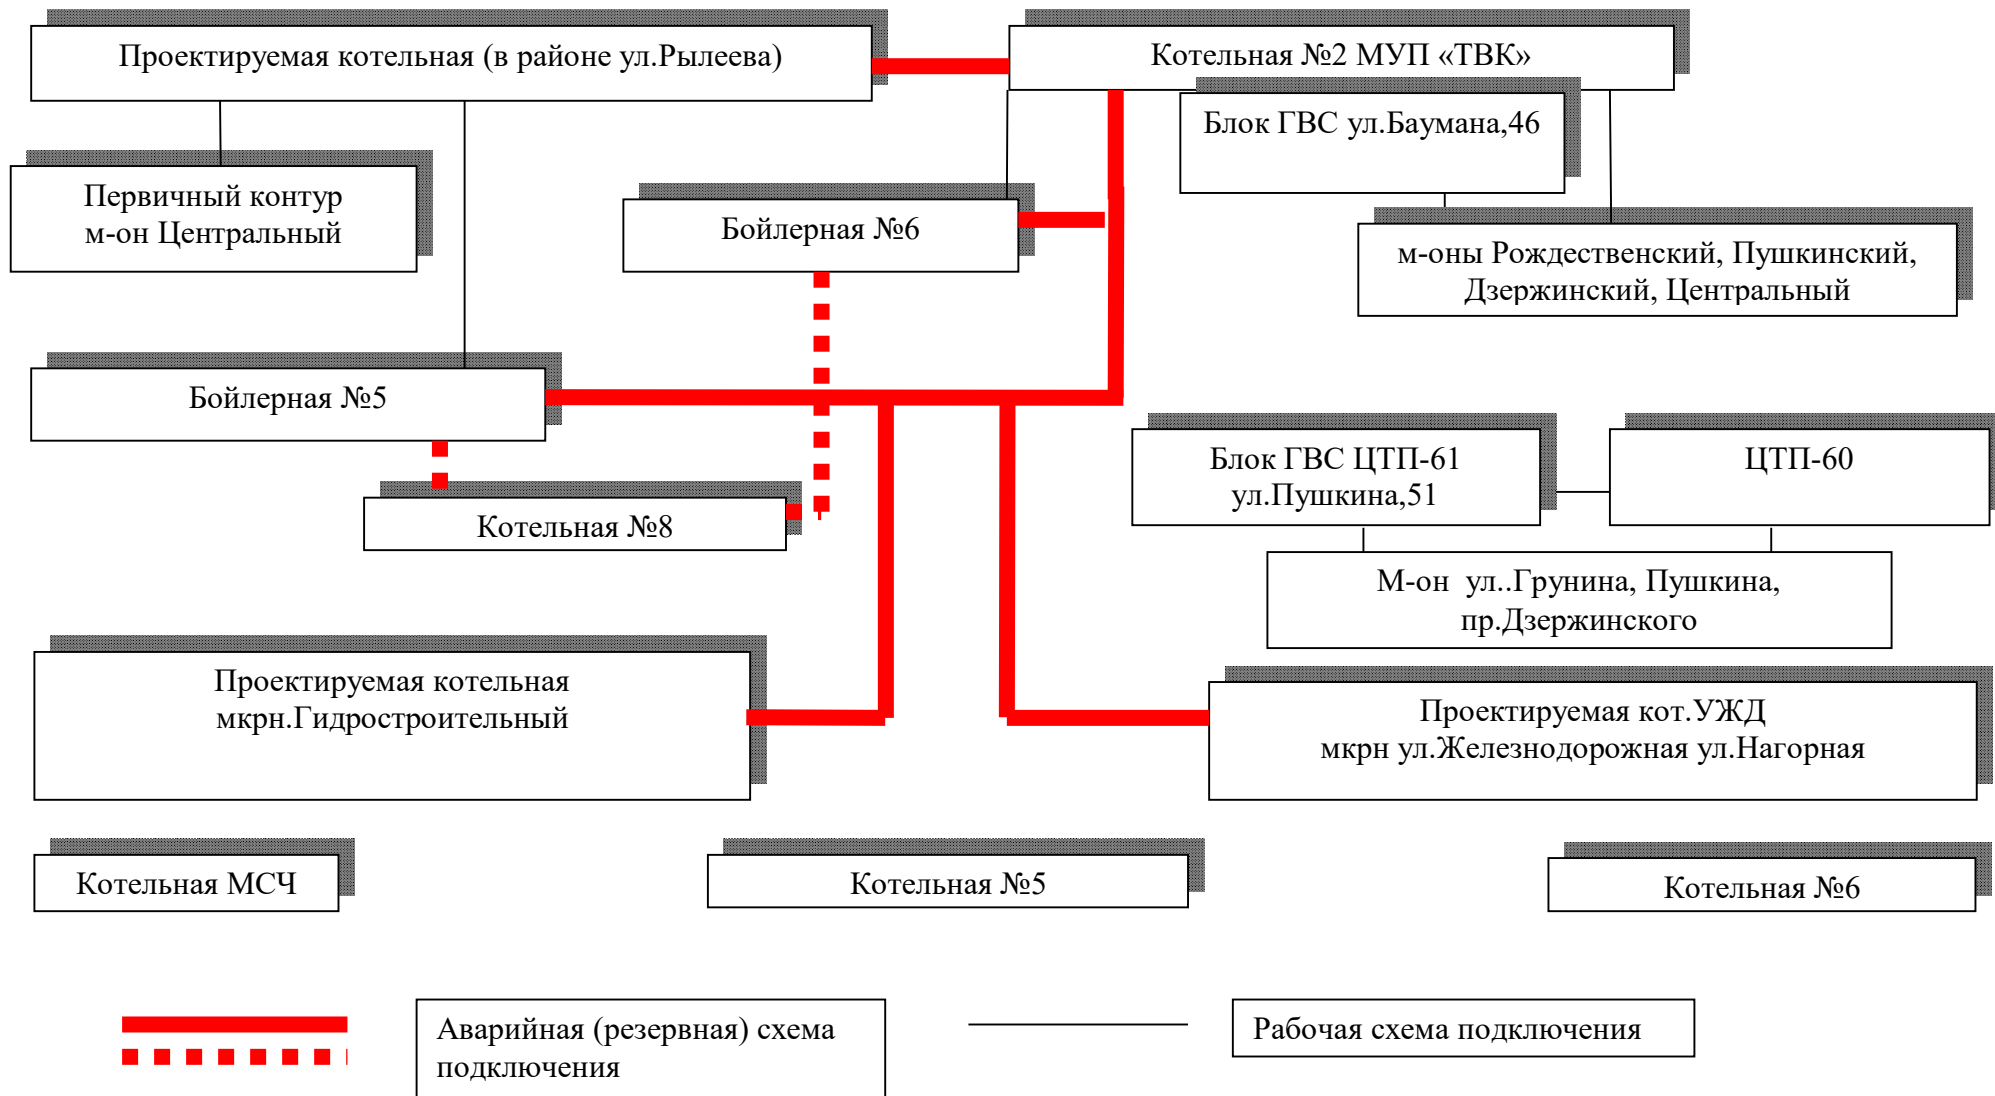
Проектируемая котельная (в районе ул.Рылеева)

Котельная №2 МУП «ТВК»

Блок ГВС ул.Баумана,46

Первичный контур м-он Центральный

Бойлерная №6

м-оны Рождественский, Пушкинский, Дзержинский, Центральный

Бойлерная №5

Котельная №8

Блок ГВС ЦТП-61 ул.Пушкина,51

ЦТП-60

М-он ул..Грунина, Пушкина, пр.Дзержинского

Проектируемая котельная мкрн.Гидростроительный

Проектируемая кот.УЖД мкрн ул.Железнодорожная ул.Нагорная

Котельная МСЧ

Котельная №5

Котельная №6

Аварийная (резервная) схема подключения

Рабочая схема подключения